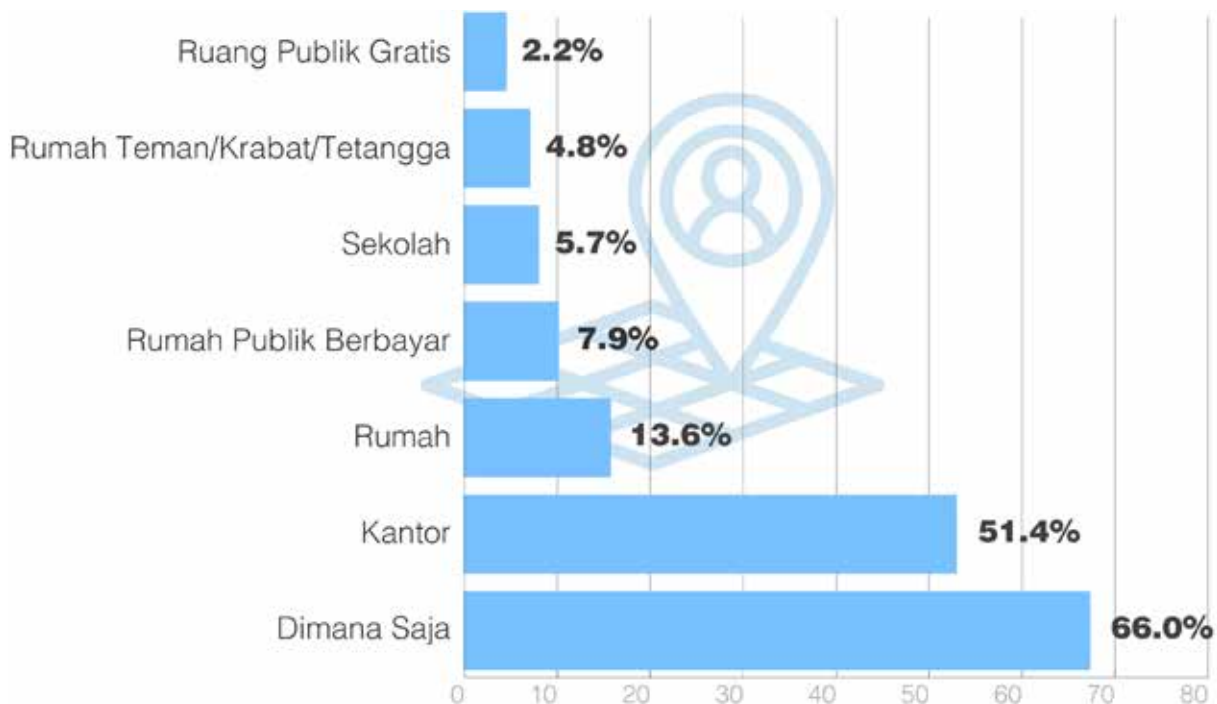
| | |
|---|---|
| Ruang Publik Gratis | 2.2% |
| Rumah Teman/Krabat/Tetangga | 4.8% |
| Sekolah | 5.7% |
| Rumah Publik Berbayar | 7.9% |
| Rumah | 13.6% |
| Kantor | 51.4% |
| Dimana Saja | 66.0% |

0 10 20 30 40 50 60 70 80